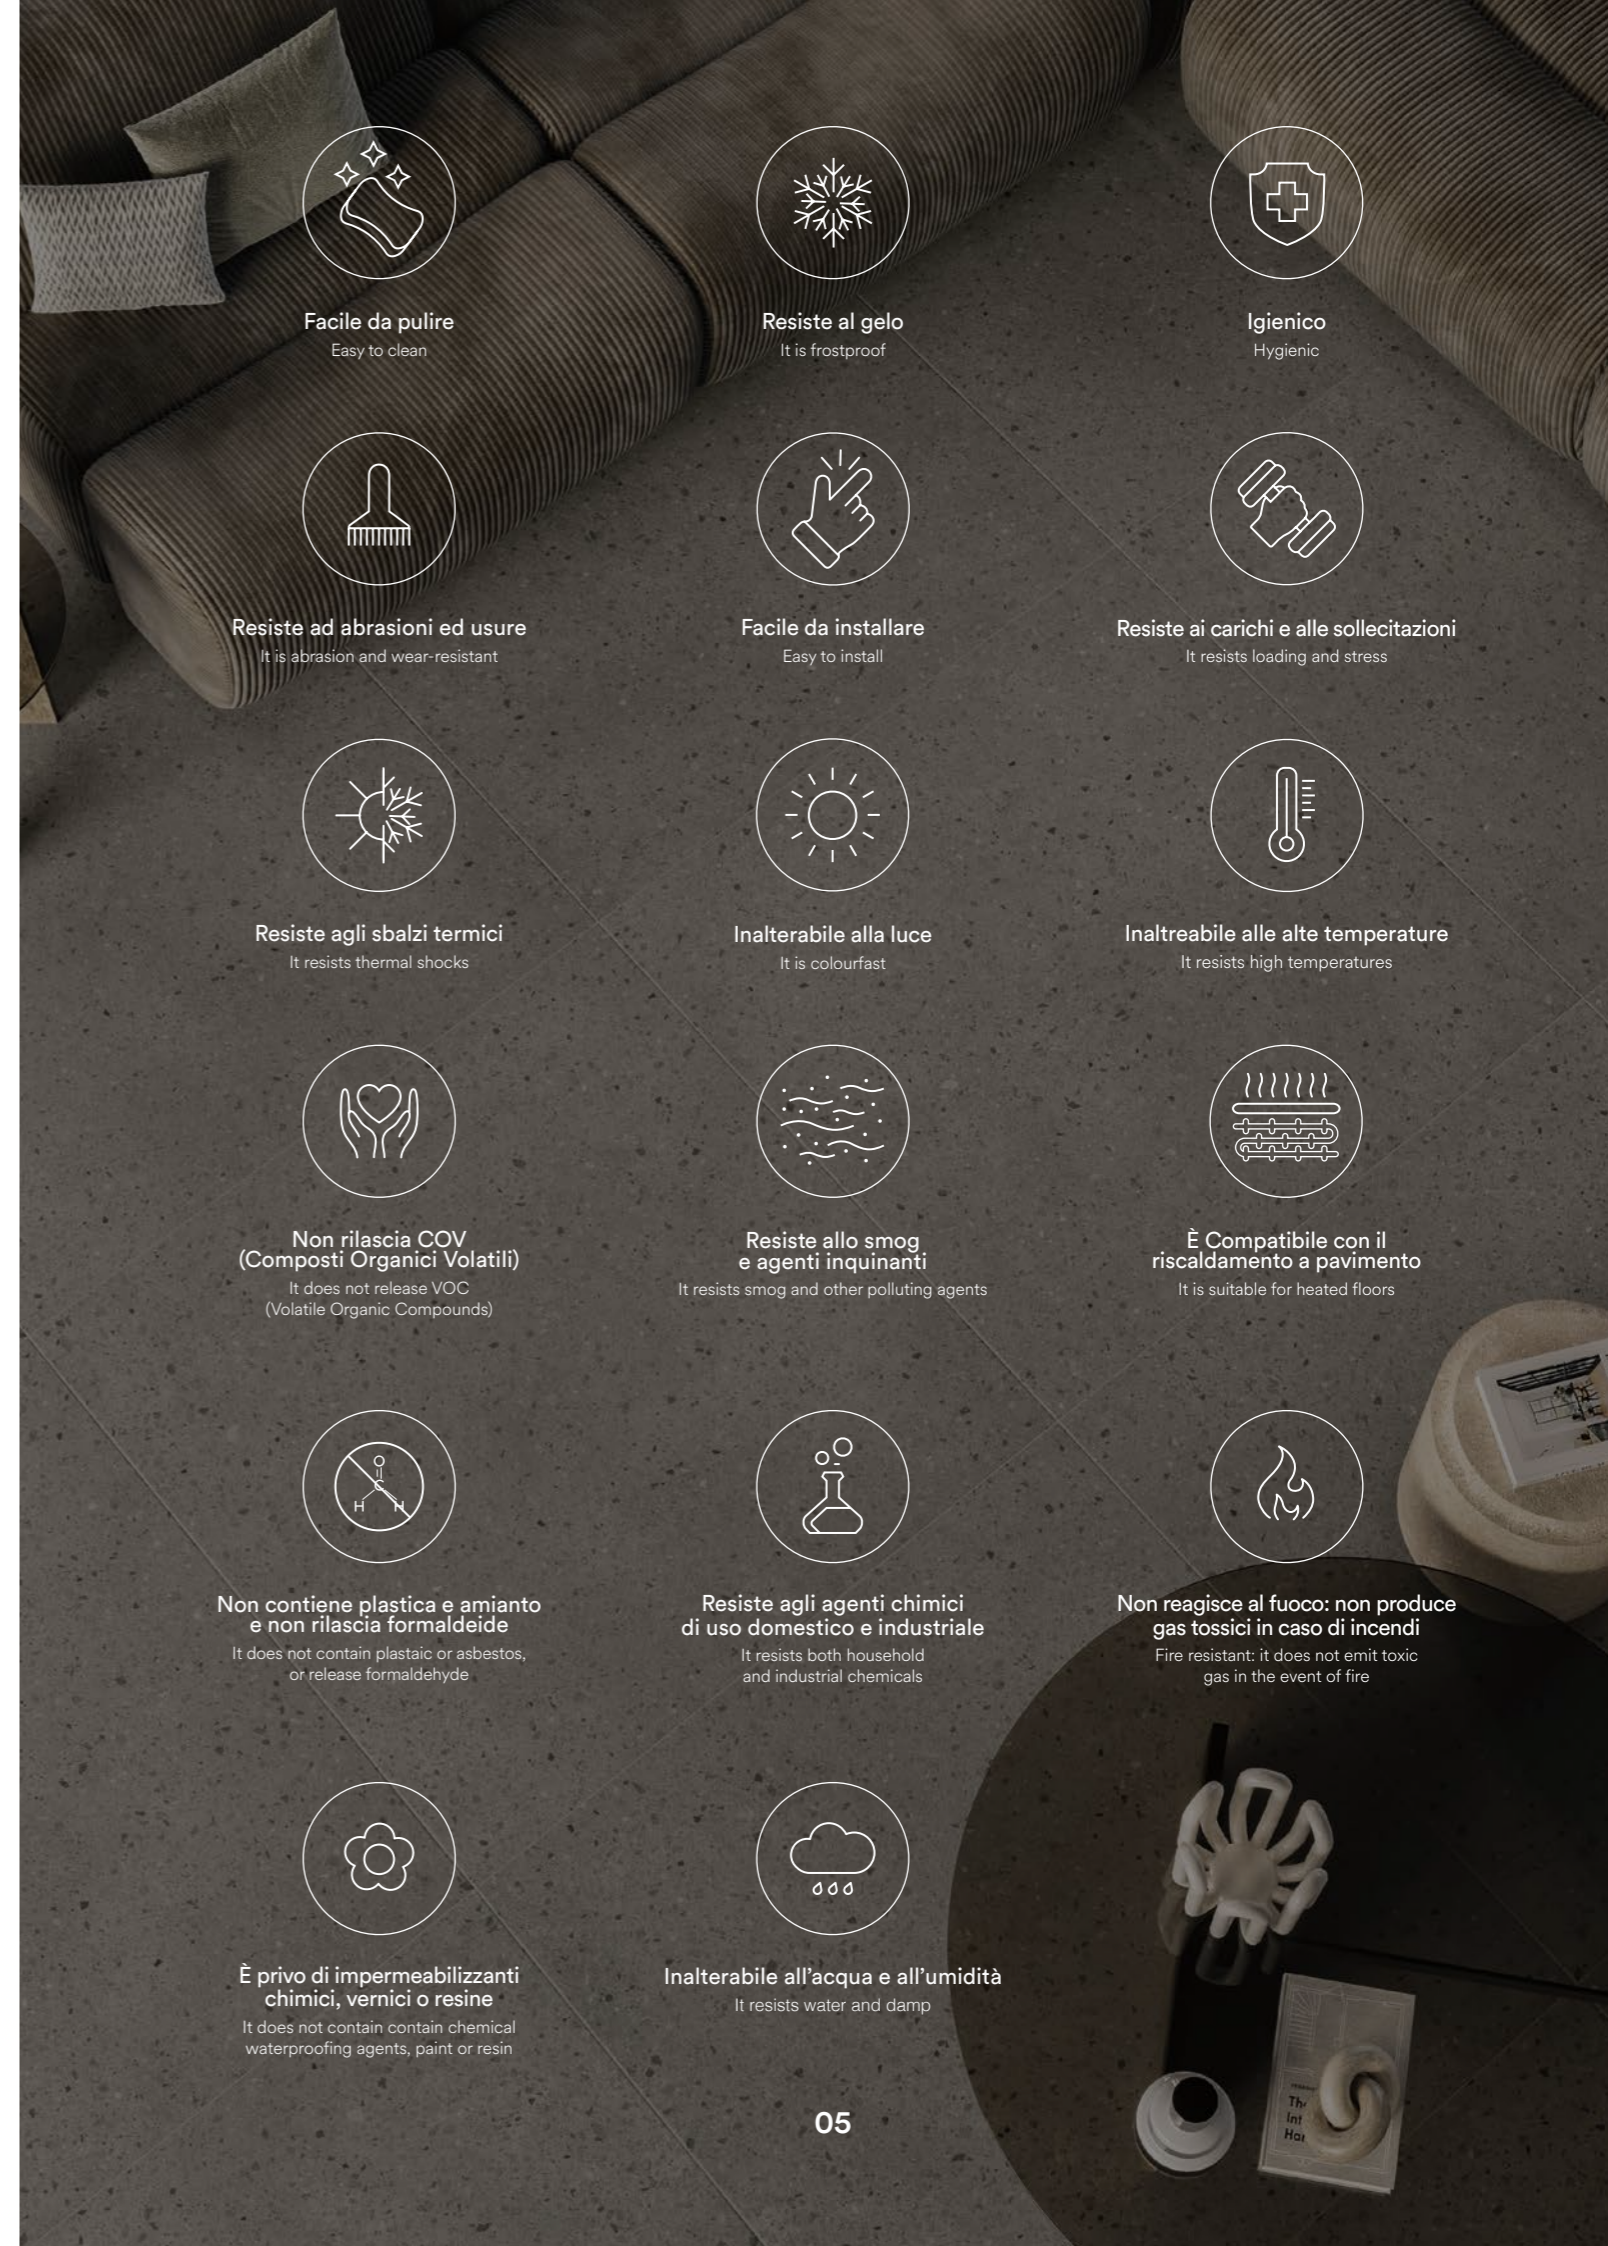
Facile da pulire
Easy to clean

Resiste al gelo
It is frostproof

Igienico
Hygienic

Resiste ad abrasioni ed usure
It is abrasion and wear-resistant

Facile da installare
Easy to install

Resiste ai carichi e alle sollecitazioni
It resists loading and stress

Resiste agli sbalzi termici
It resists thermal shocks

Inalterabile alla luce
It is colourfast

Inaltreabile alle alte temperature
It resists high temperatures

Non rilascia COV (Composti Organici Volatili)
It does not release VOC (Volatile Organic Compounds)

Resiste allo smog e agenti inquinanti
It resists smog and other polluting agents

È Compatibile con il riscaldamento a pavimento
It is suitable for heated floors

O
H H

Non contiene plastica e amianto e non rilascia formaldeide
It does not contain plastaic or asbestos, or release formaldehyde

Resiste agli agenti chimici di uso domestico e industriale
It resists both household and industrial chemicals

Non reagisce al fuoco: non produce gas tossici in caso di incendi
Fire resistant: it does not emit toxic gas in the event of fire

È privo di impermeabilizzanti chimici, vernici o resine
It does not contain contain chemical waterproofing agents, paint or resin

Inalterabile all'acqua e all'umidità
It resists water and damp

05

Th
Int
Ha